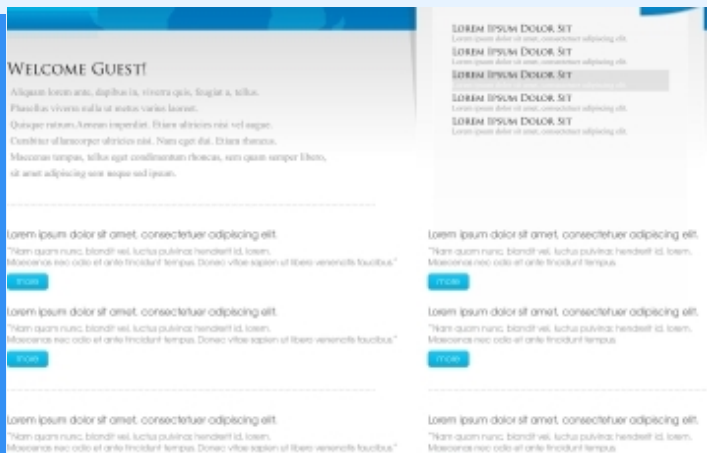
Welcome Guest!

Aliquam lorem ante, dapibus in, viverra quis, feugiat a, tellus. Phasellus viverra nulla ut metus varius laoreet. Quisque rutrum. Aenean imperdiet. Etiam ultricies nisi vel augue. Curabitur ullamcorper ultricies nisi. Nam eget dui. Etiam rhoncus. Maecenas tempus, tellus eget condimentum rhoncus, sem quam semper libero, sit amet adipiscing sem neque sed ipsum.

Lorem Ipsum Dolor Sit
Lorem ipsum dolor sit amet, consectetuer adipiscing elit.

Lorem Ipsum Dolor Sit
Lorem ipsum dolor sit amet, consectetuer adipiscing elit.

Lorem Ipsum Dolor Sit

Lorem Ipsum Dolor Sit
Lorem ipsum dolor sit amet, consectetuer adipiscing elit.

Lorem Ipsum Dolor Sit
Lorem ipsum dolor sit amet, consectetuer adipiscing elit.

Lorem ipsum dolor sit amet, consectetuer adipiscing elit.
"Nam quam nunc, blandit vel, luctus pulvinar, hendrerit id, lorem. Maecenas nec odio et ante tincidunt tempus. Donec vitae sapien ut libero venenatis faucibus."
more

Lorem ipsum dolor sit amet, consectetuer adipiscing elit.
"Nam quam nunc, blandit vel, luctus pulvinar, hendrerit id, lorem. Maecenas nec odio et ante tincidunt tempus
more

Lorem ipsum dolor sit amet, consectetuer adipiscing elit.
"Nam quam nunc, blandit vel, luctus pulvinar, hendrerit id, lorem. Maecenas nec odio et ante tincidunt tempus. Donec vitae sapien ut libero venenatis faucibus."
more

Lorem ipsum dolor sit amet, consectetuer adipiscing elit.
"Nam quam nunc, blandit vel, luctus pulvinar, hendrerit id, lorem. Maecenas nec odio et ante tincidunt tempus
more

Lorem ipsum dolor sit amet, consectetuer adipiscing elit.
"Nam quam nunc, blandit vel, luctus pulvinar, hendrerit id, lorem. Maecenas nec odio et ante tincidunt tempus. Donec vitae sapien ut libero venenatis faucibus."

Lorem ipsum dolor sit amet, consectetuer adipiscing elit.
"Nam quam nunc, blandit vel, luctus pulvinar, hendrerit id, lorem. Maecenas nec odio et ante tincidunt tempus